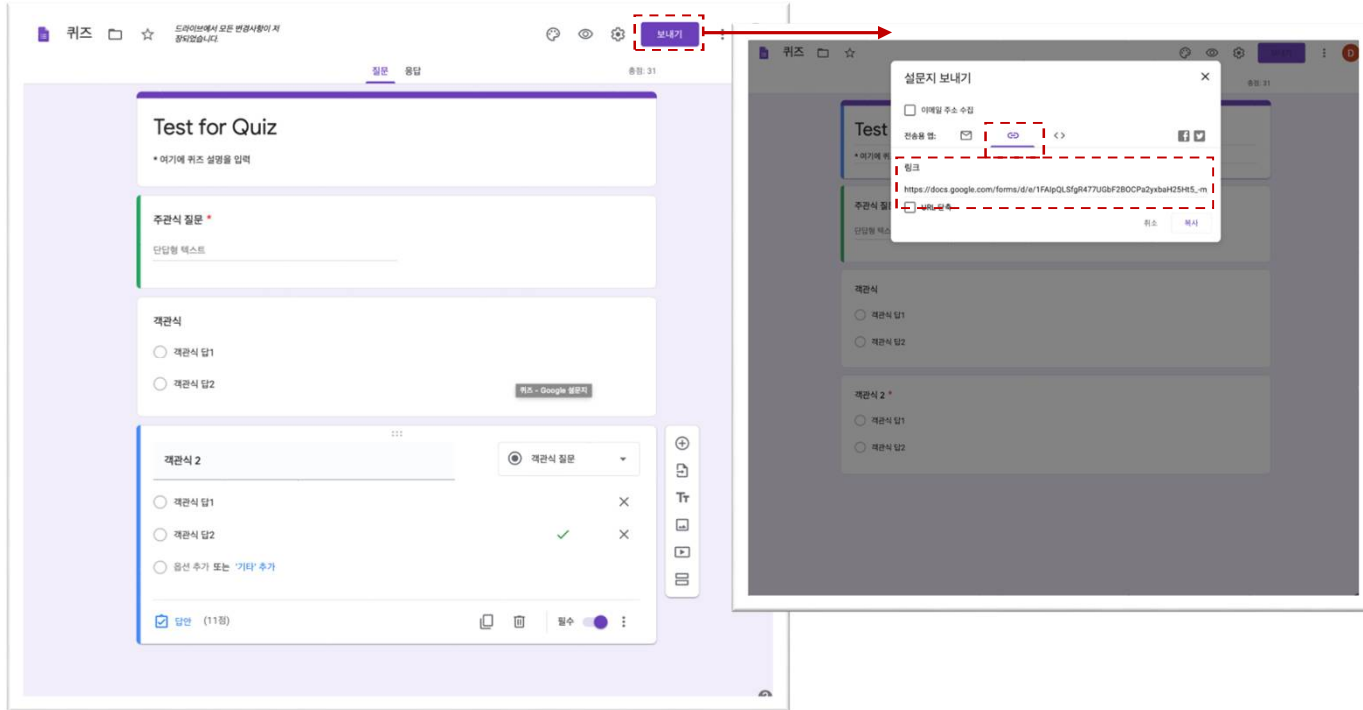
퀴즈

드라이브에서 모든 변경사항이 저장되었습니다.

보내기

질문 응답

총점: 31

Test for Quiz

• 여기에 퀴즈 설명을 입력

주관식 질문 *

단답형 텍스트

객관식

객관식 답1

객관식 답2

퀴즈 - Google 설문지

객관식 2

객관식 질문

객관식 답1

객관식 답2

옵션 추가 또는 '기타' 추가

답안 (11점)

필수

퀴즈

총점: 31

설문지 보내기

이메일 주소 수집

전송용 앱:

링크

https://docs.google.com/forms/d/e/1FAIpQLSfgR477UGbF2BOCPa2yxbaH25Ht5_-m

URL 단축

취소 복사

Test

주관식 질

단답형 텍

객관식

객관식 답1

객관식 답2

객관식 2 *

객관식 답1

객관식 답2